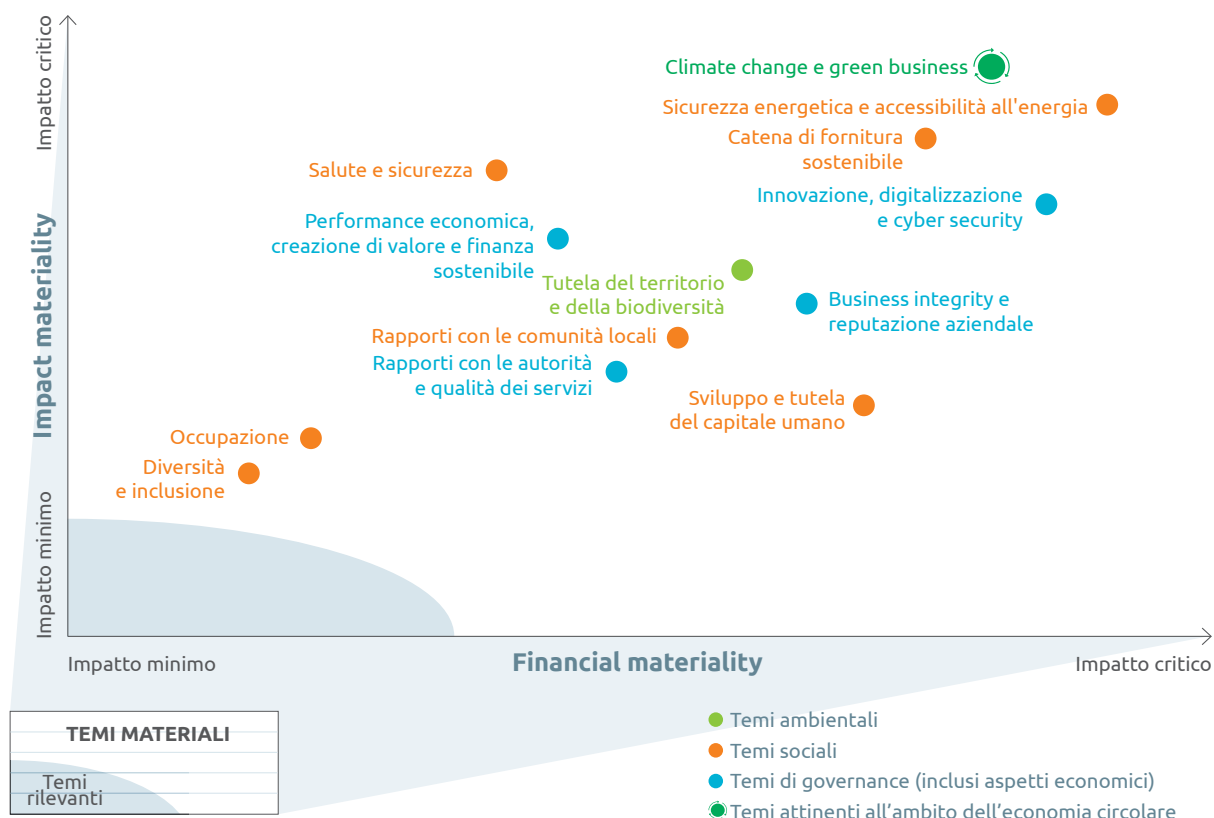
Impatto critico

Impact materiality

Impatto minimo

Climate change e green business

Sicurezza energetica e accessibilità all'energia

Catena di fornitura sostenibile

Salute e sicurezza

Innovazione, digitalizzazione e cyber security

Performance economica, creazione di valore e finanza sostenibile

Tutela del territorio e della biodiversità

Business integrity e reputazione aziendale

Rapporti con le comunità locali

Rapporti con le autorità e qualità dei servizi

Sviluppo e tutela del capitale umano

Occupazione

Diversità e inclusione

Impatto minimo

Financial materiality

Impatto critico

TEMI MATERIALI

Temi rilevanti

Temi ambientali

Temi sociali

Temi di governance (inclusi aspetti economici)

Temi attinenti all’ambito dell’economia circolare